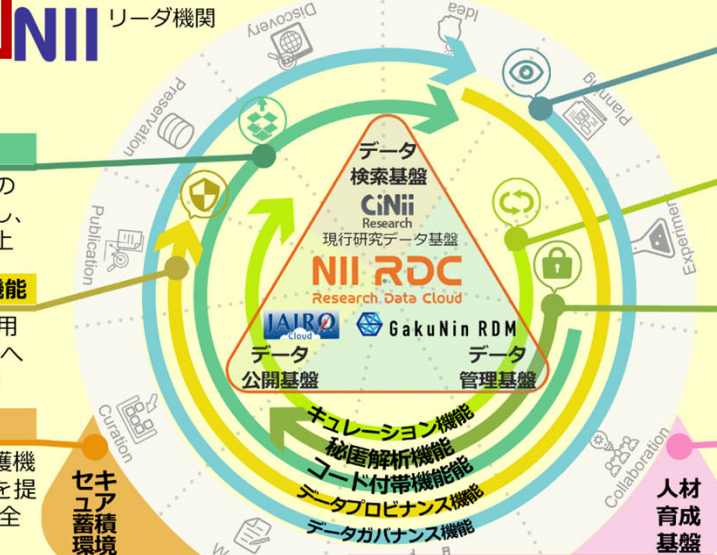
NII リーダ機関

Discovery
Idea
Preservation
Planning
Publication
Experiment
Curation
Collaboration

の
し、
上
機能
用
へ
護機
を提
全

データ
検索基盤
CiNii Research
現行研究データ基盤
NII RDC
Research Data Cloud
JAIRO Cloud
GakuNin RDM
データ
公開基盤
データ
管理基盤

キュレーション機能
秘匿解析機能
コード付帯機能
データプロビナンス機能
データガバナンス機能

セキュア蓄積環境
人材育成基盤